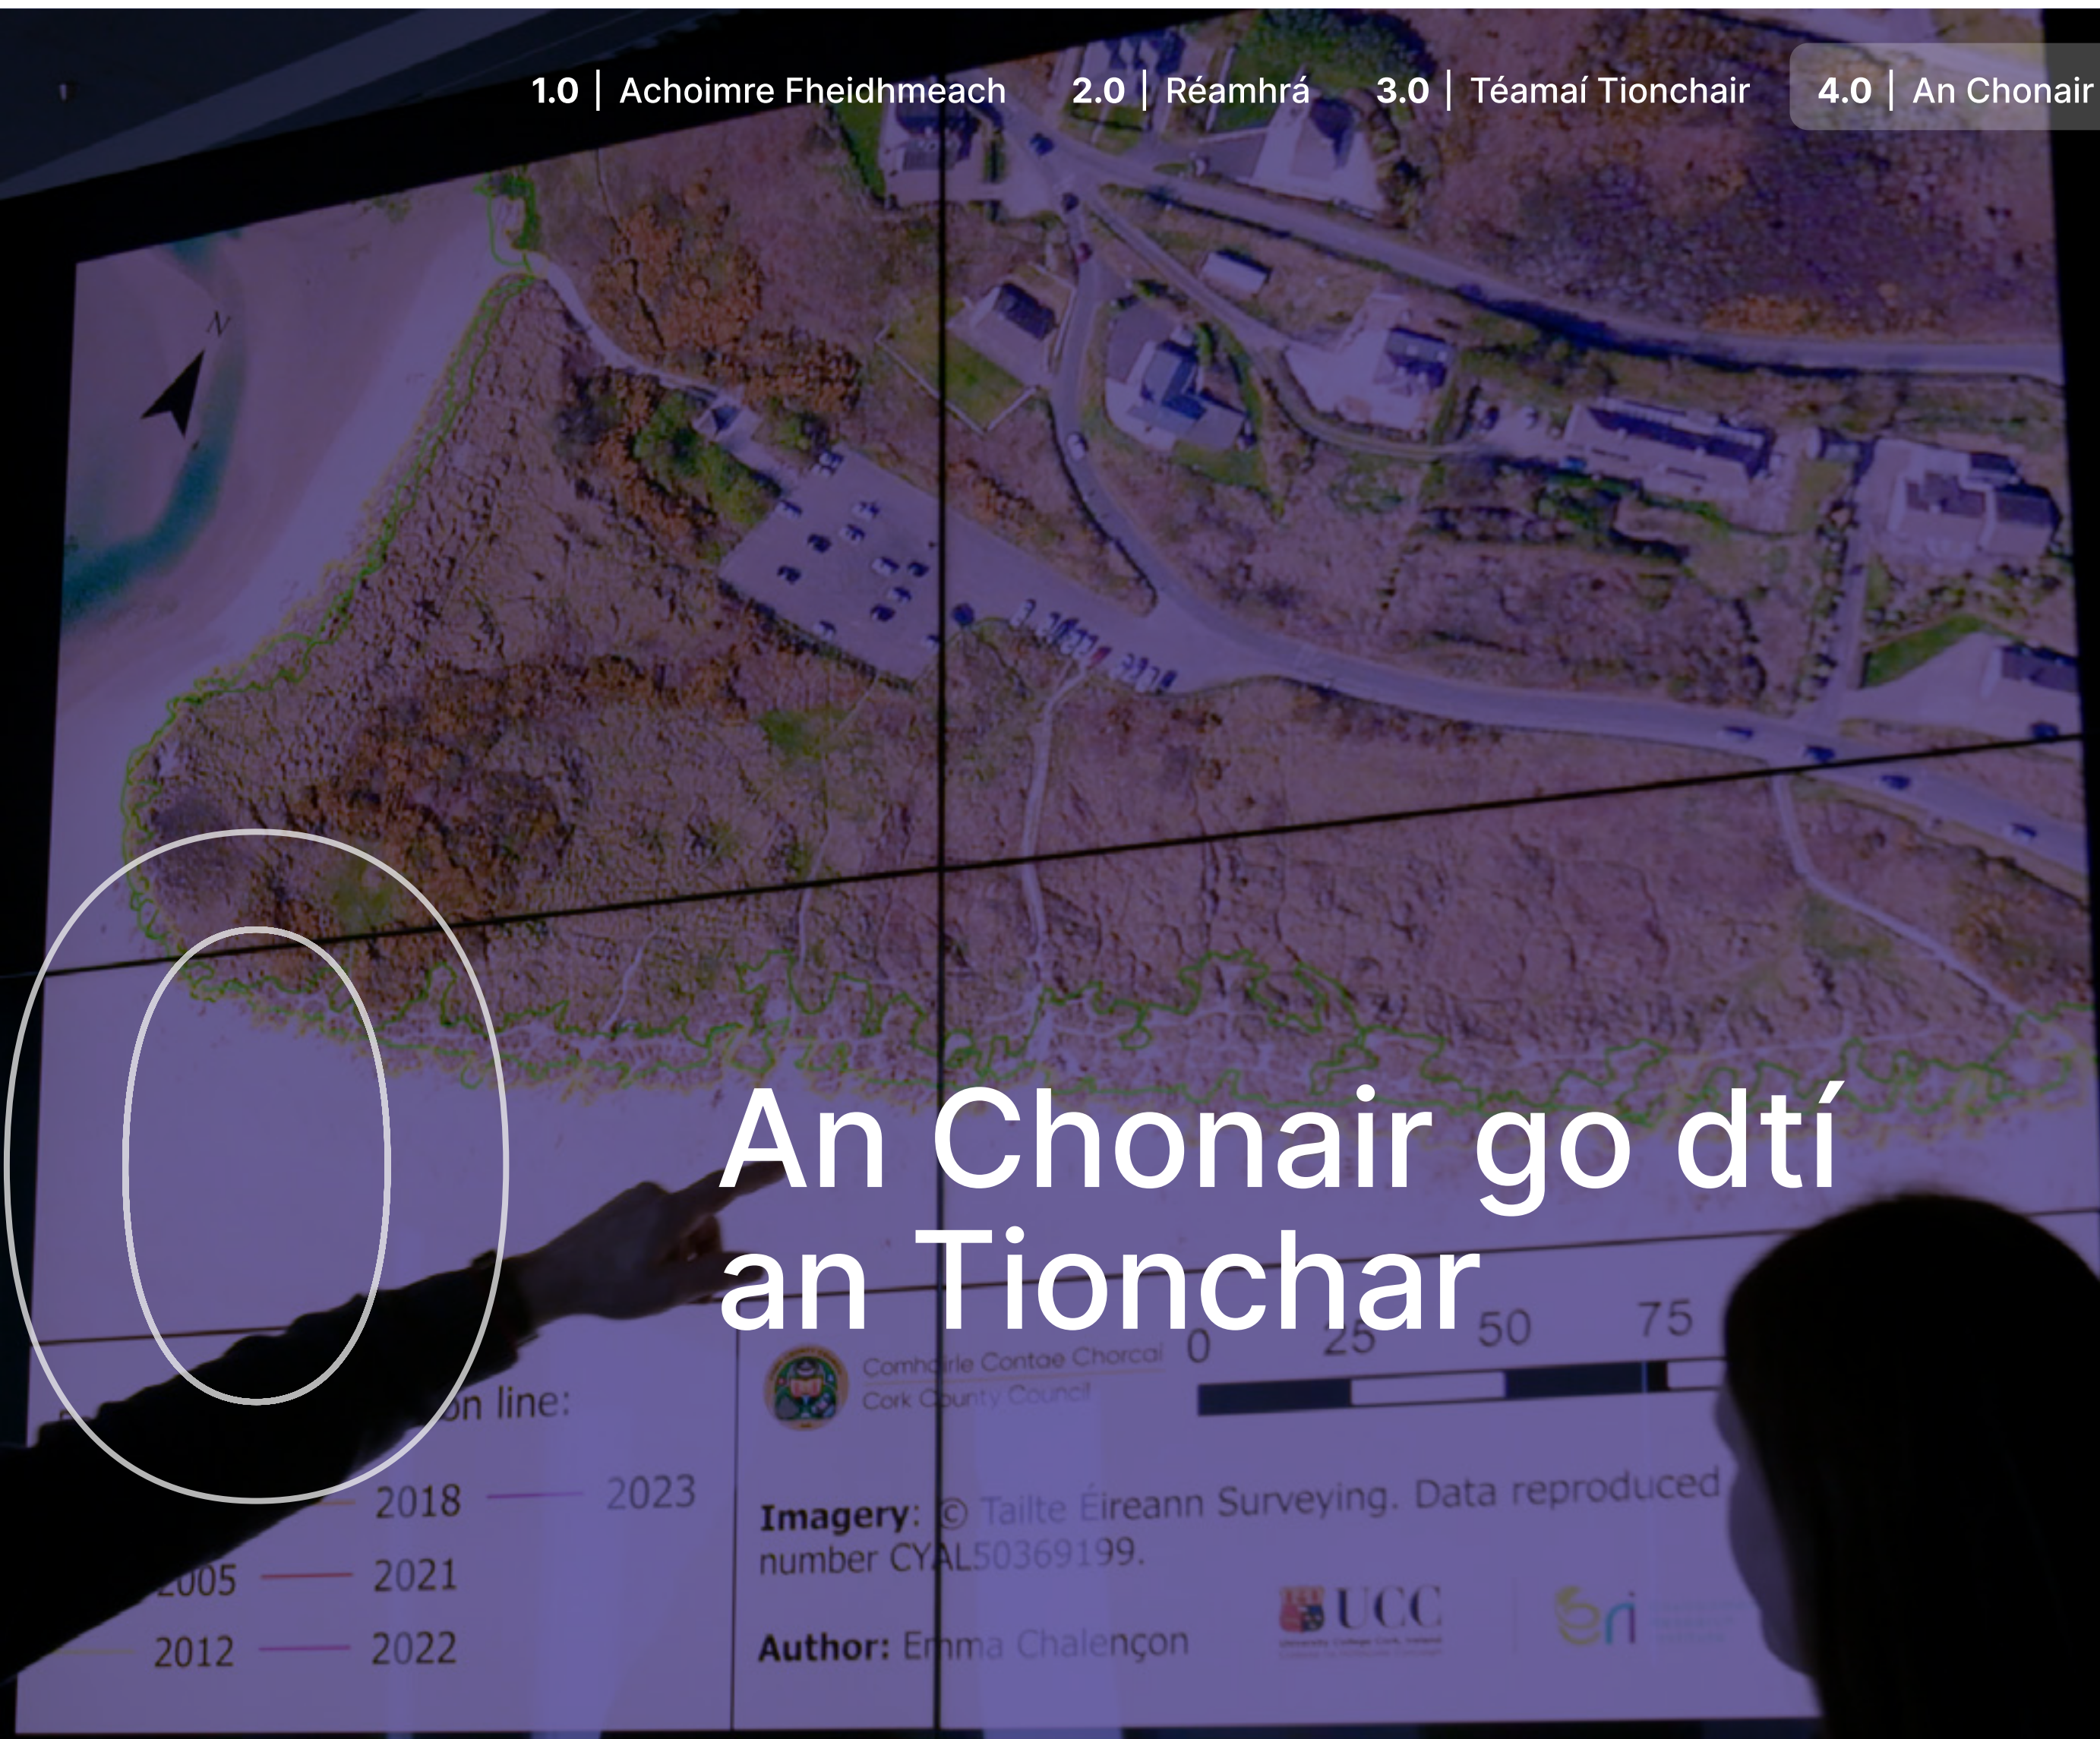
1.0 | Achoimre Fheidhmeach 2.0 | Réamhrá 3.0 | Téamaí Tionchair 4.0 | An Chonair

N

An Chonair go dtí an Tionchar

0

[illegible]on line:

2005 2012 2018 2021 2022 2023

Comhairle Contae Chorcaí
Cork County Council

0 25 50 75

Imagery: © Tailte Éireann Surveying. Data reproduced
number CYAL50369199.

Author: Emma Chalençon

UCC